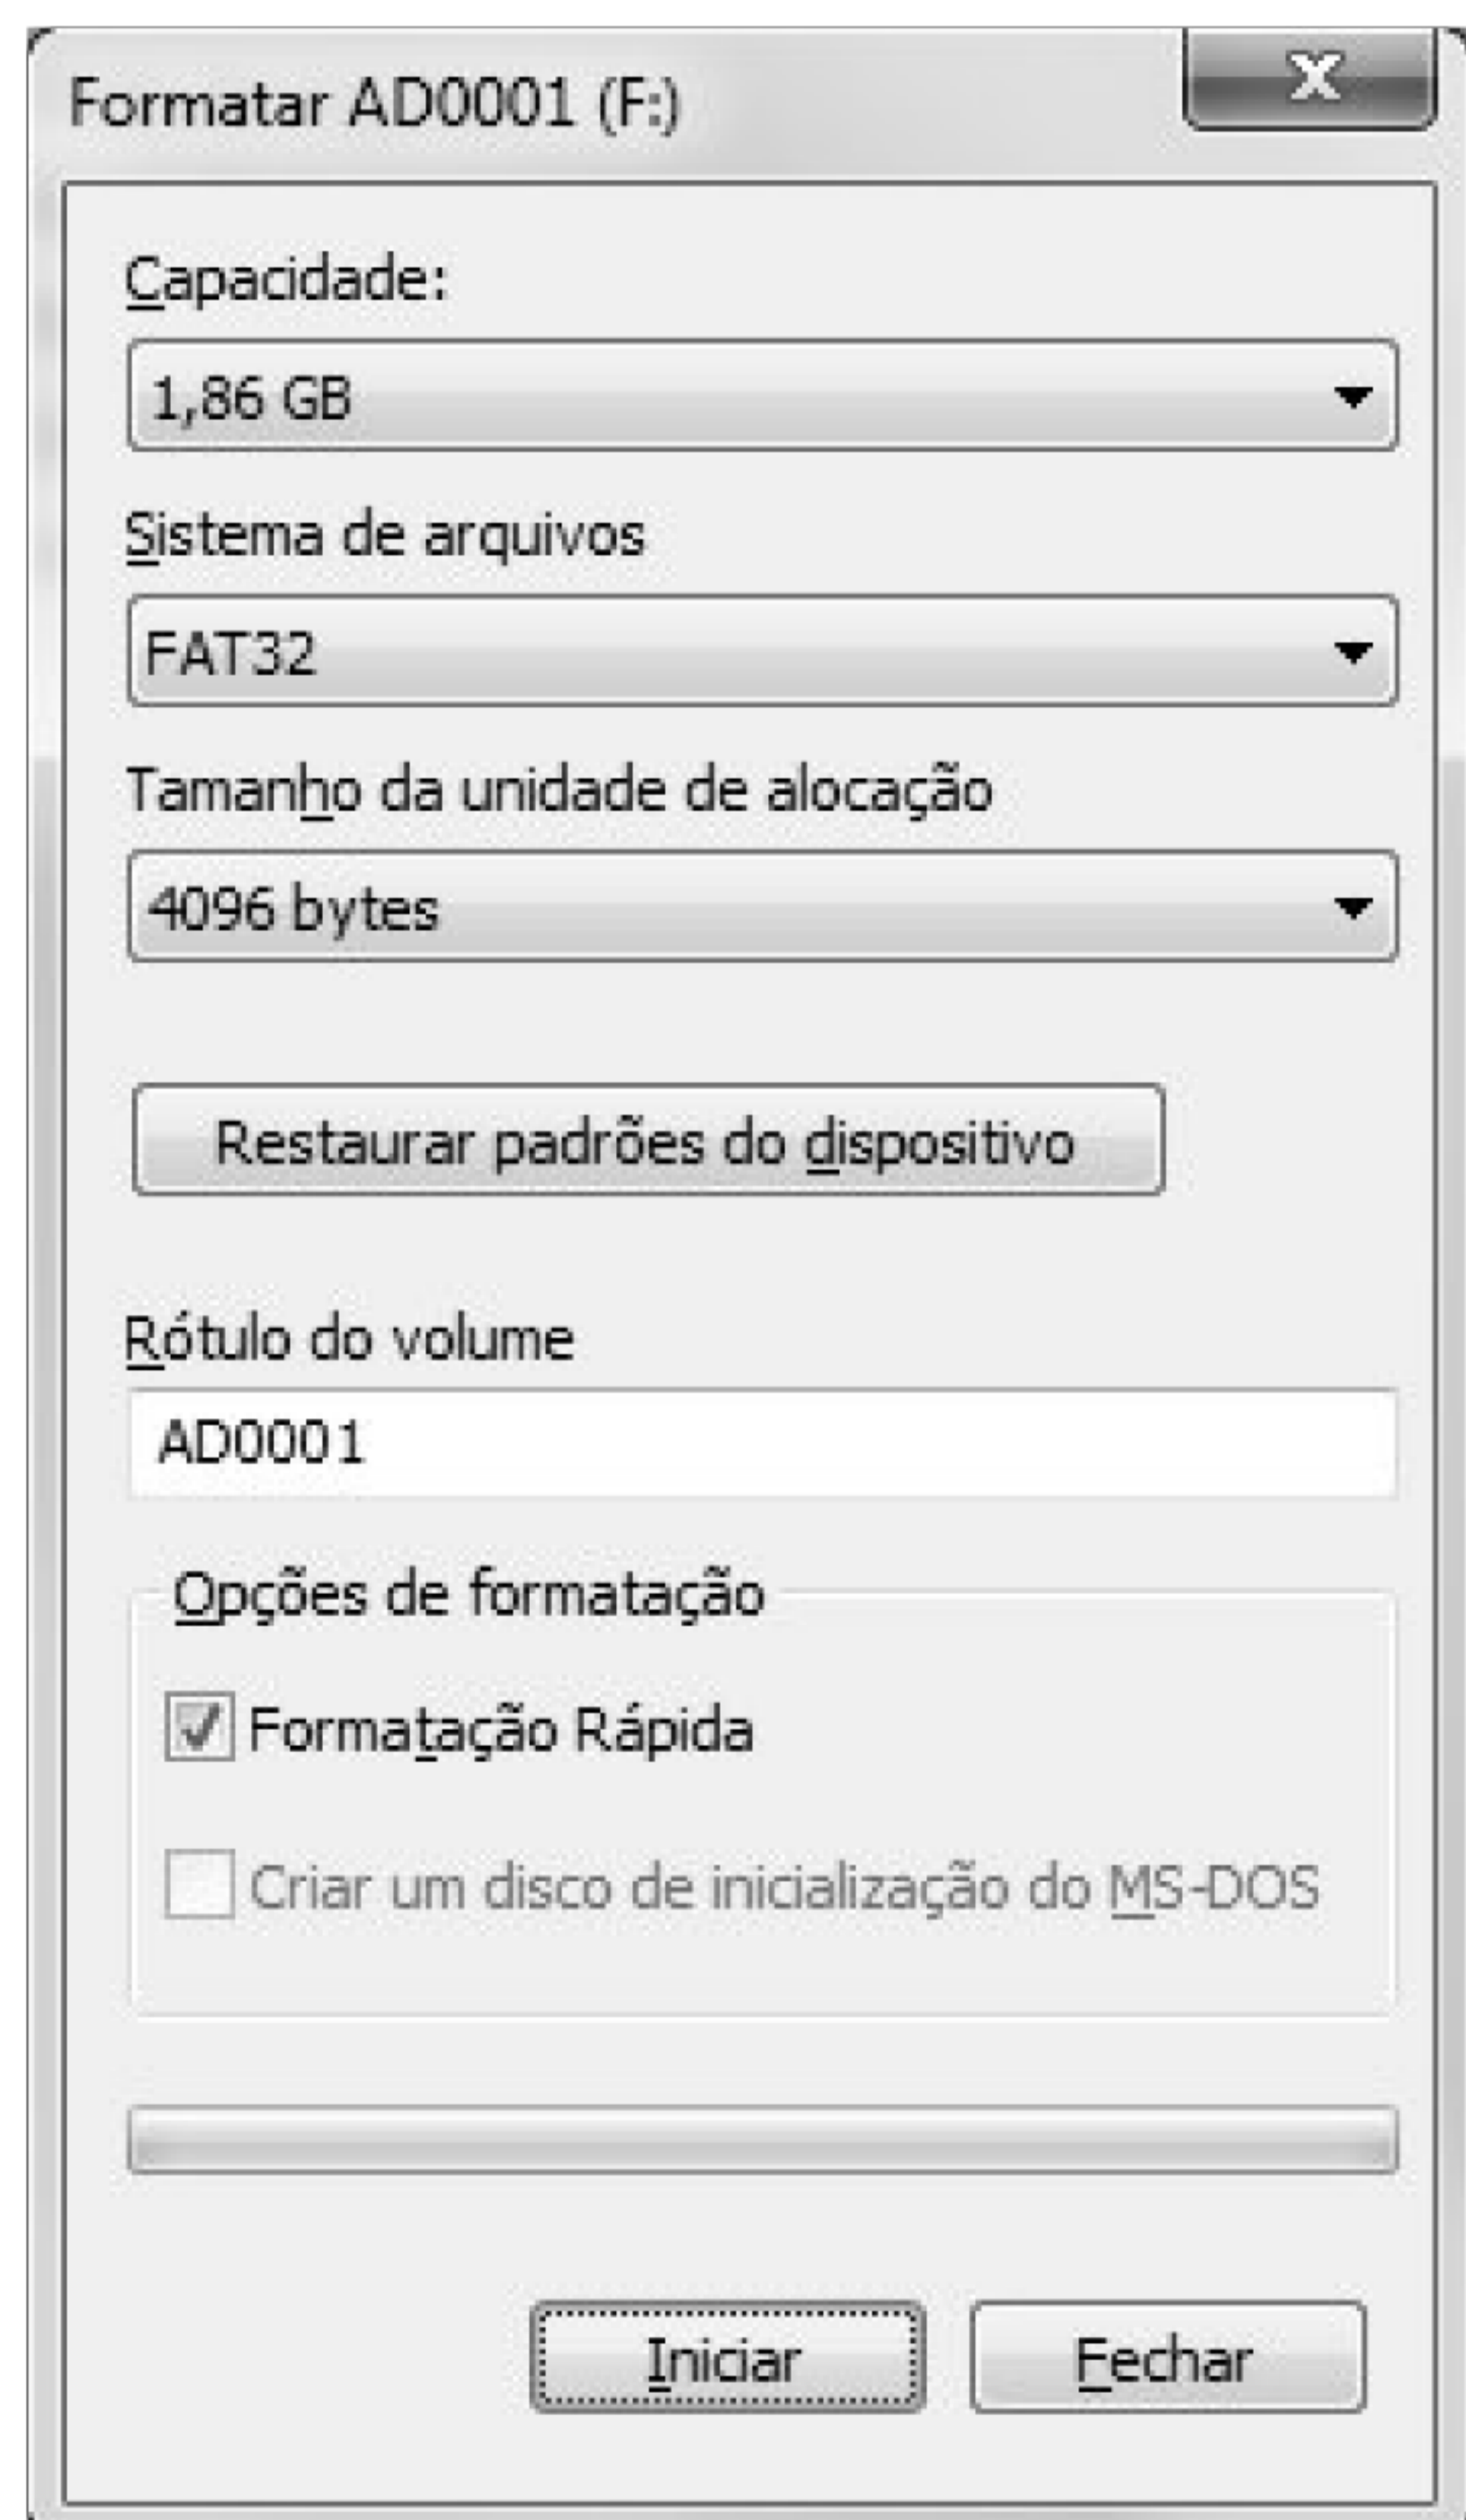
Formatar AD0001 (F:)

X

Capacidade:

1,86 GB

Sistema de arquivos

FAT32

Tamanho da unidade de alocação

4096 bytes

Restaurar padrões do dispositivo

Rótulo do volume

AD0001

Opções de formatação

Formatação Rápida

Criar um disco de inicialização do MS-DOS

Iniciar

Fechar